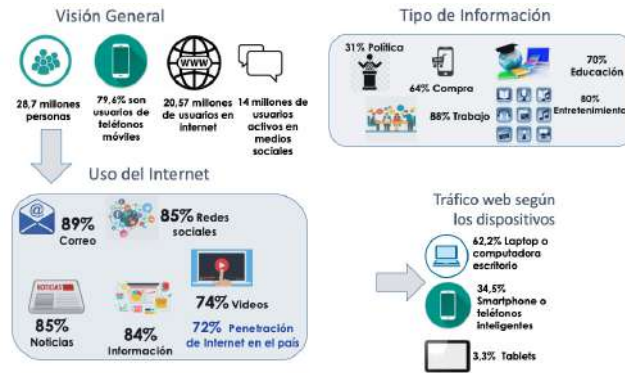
Visión General

28,7 millones personas

79,6% son usuarios de teléfonos móviles

WWW

20,57 millones de usuarios en internet

14 millones de usuarios activos en medios sociales

Tipo de Información

31% Política

64% Compra

70% Educación

88% Trabajo

80% Entretenimiento

Uso del Internet

89% Correo

85% Redes sociales

NOTICIAS

85% Noticias

84% Información

74% Videos

72% Penetración de Internet en el país

Tráfico web según los dispositivos

62,2% Laptop o computadora escritorio

34,5% Smartphone o teléfonos inteligentes

3,3% Tablets